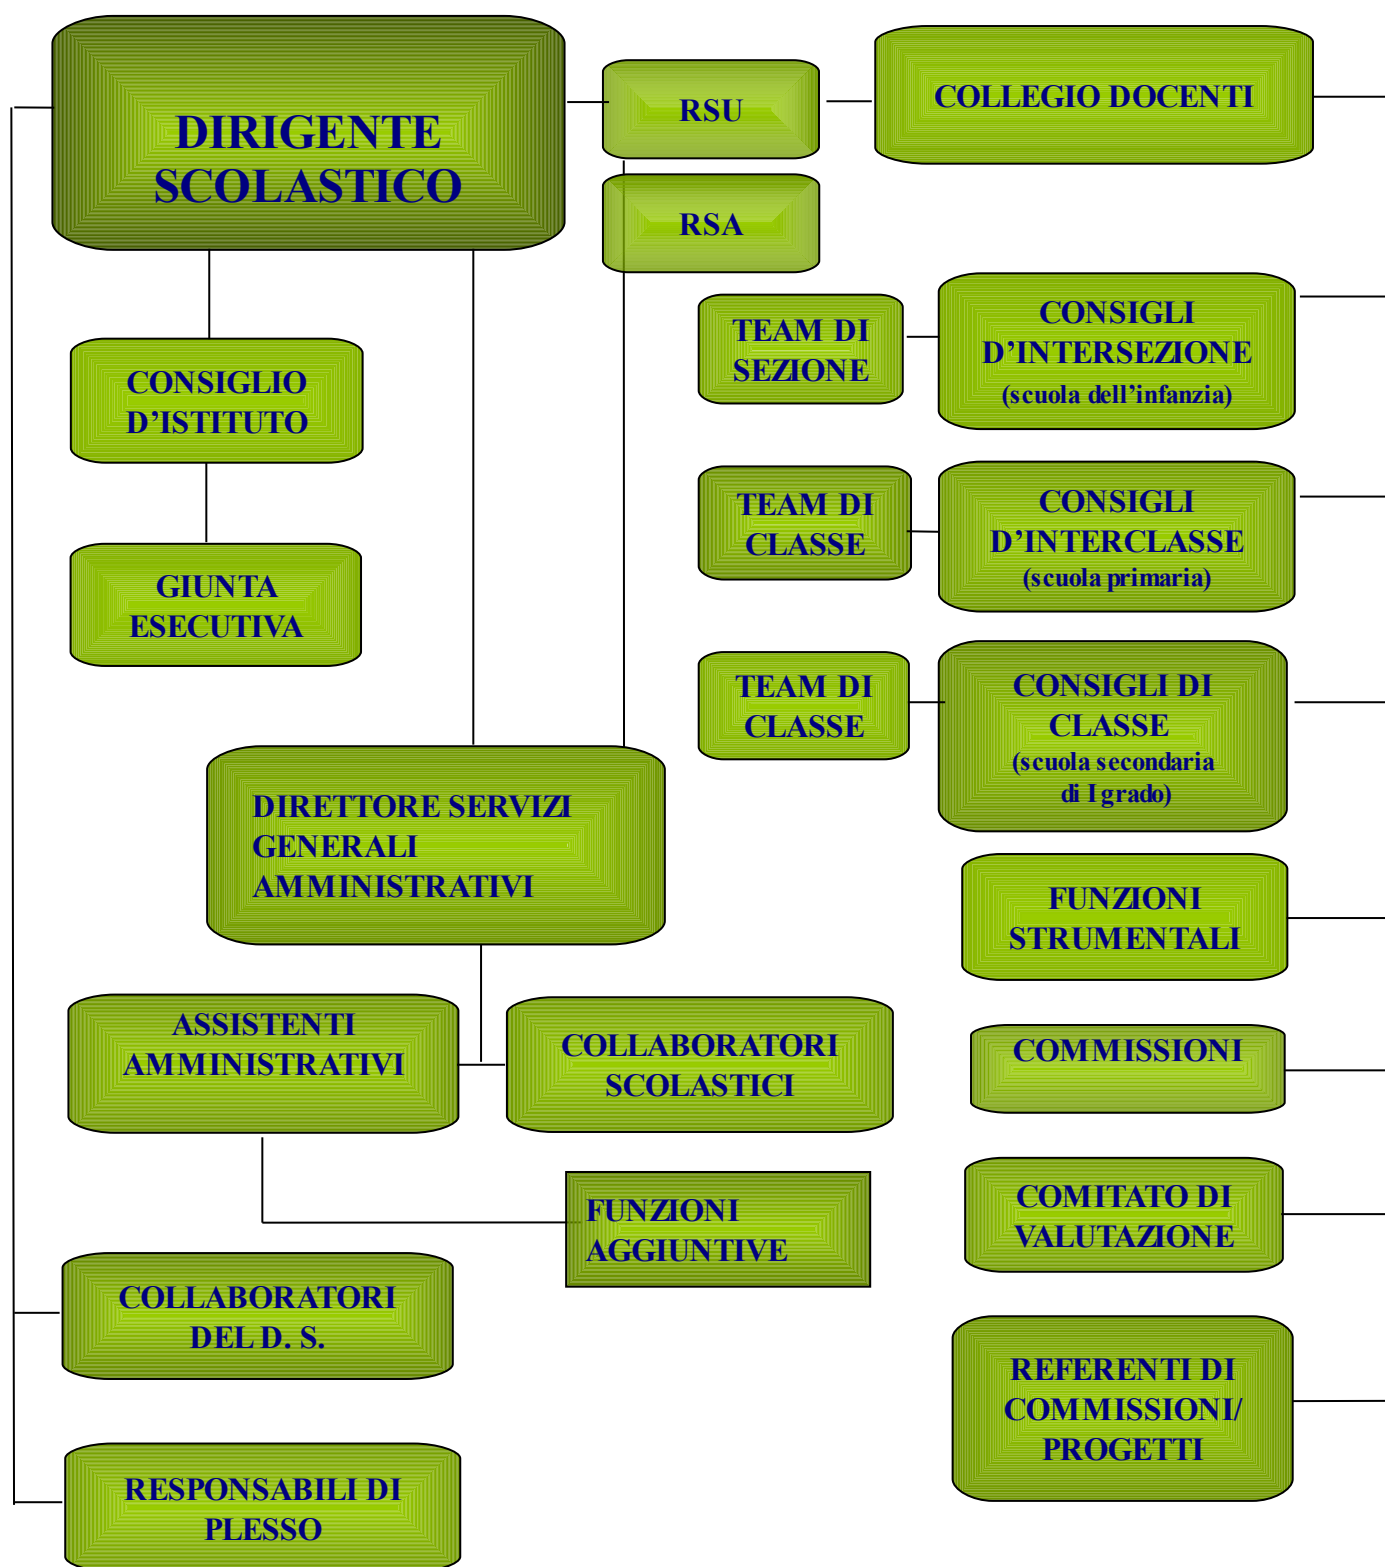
DIRIGENTE SCOLASTICO

RSU

COLLEGIO DOCENTI

RSA

CONSIGLIO D'ISTITUTO

TEAM DI SEZIONE

CONSIGLI D'INTERSEZIONE (scuola dell'infanzia)

GIUNTA ESECUTIVA

TEAM DI CLASSE

CONSIGLI D'INTERCLASSE (scuola primaria)

TEAM DI CLASSE

CONSIGLI DI CLASSE (scuola secondaria di I grado)

DIRETTORE SERVIZI GENERALI AMMINISTRATIVI

FUNZIONI STRUMENTALI

ASSISTENTI AMMINISTRATIVI

COLLABORATORI SCOLASTICI

COMMISSIONI

FUNZIONI AGGIUNTIVE

COMITATO DI VALUTAZIONE

COLLABORATORI DEL D. S.

REFERENTI DI COMMISSIONI/ PROGETTI

RESPONSABILI DI PLESSO